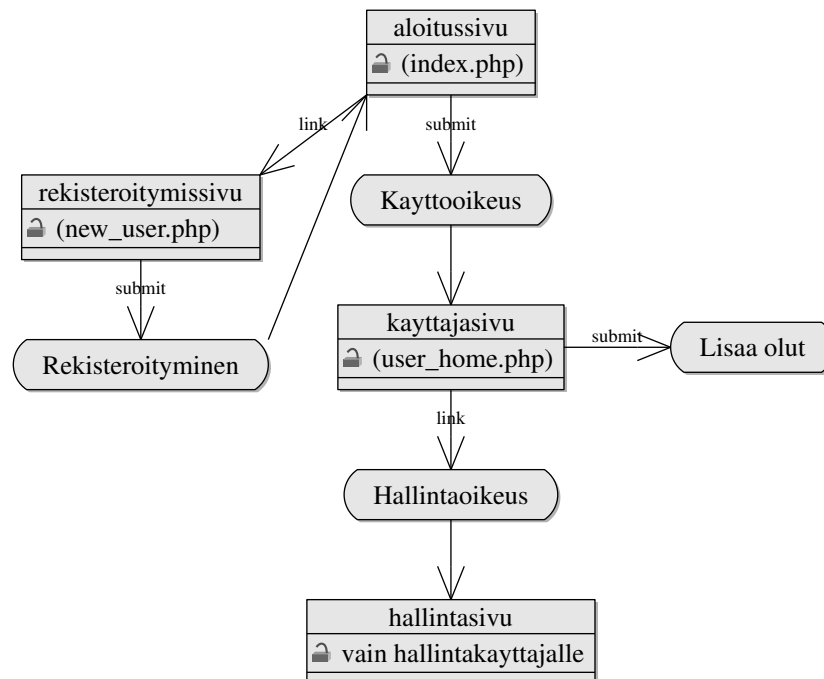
aloitussivu
(index.php)

link

submit

rekisteroitymissivu
(new_user.php)

Kayttooikeus

submit

kayttajasivu
(user_home.php)

submit

Lisaa olut

Rekisteroityminen

link

Hallintaoikeus

hallintasivu
vain hallintakayttajalle